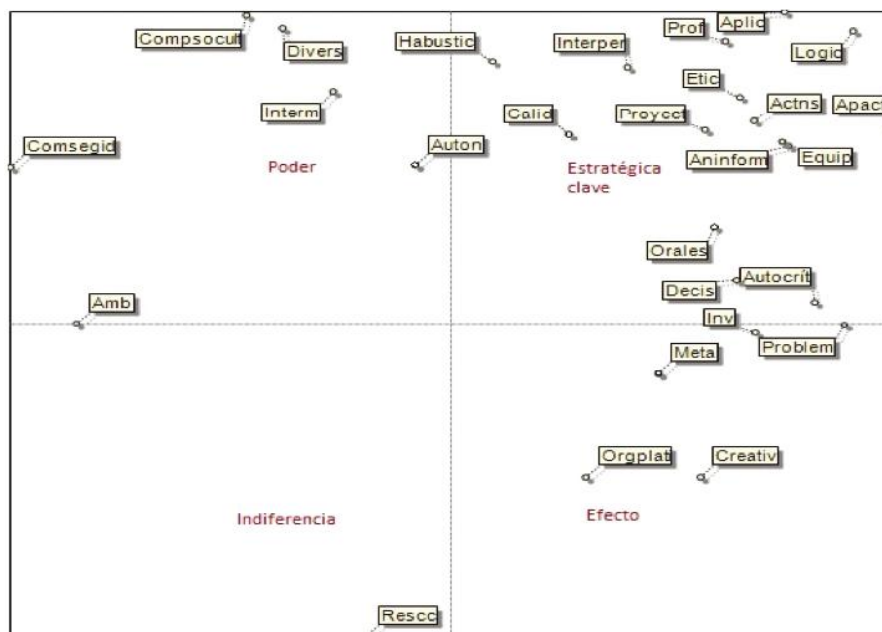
Compsocul
Divers
Habustic
Interper
Prof
Aplic
Logic
Etic
Interm
Calid
Proyect
Actns
Apact
Comsegid
Poder
Auton
Estratégica clave
Aninform
Equip
Orales
Autocrit
Decis
Amb
Inv
Problem
Meta
Orgplat
Creativ
Indiferencia
Efecto
Rescc